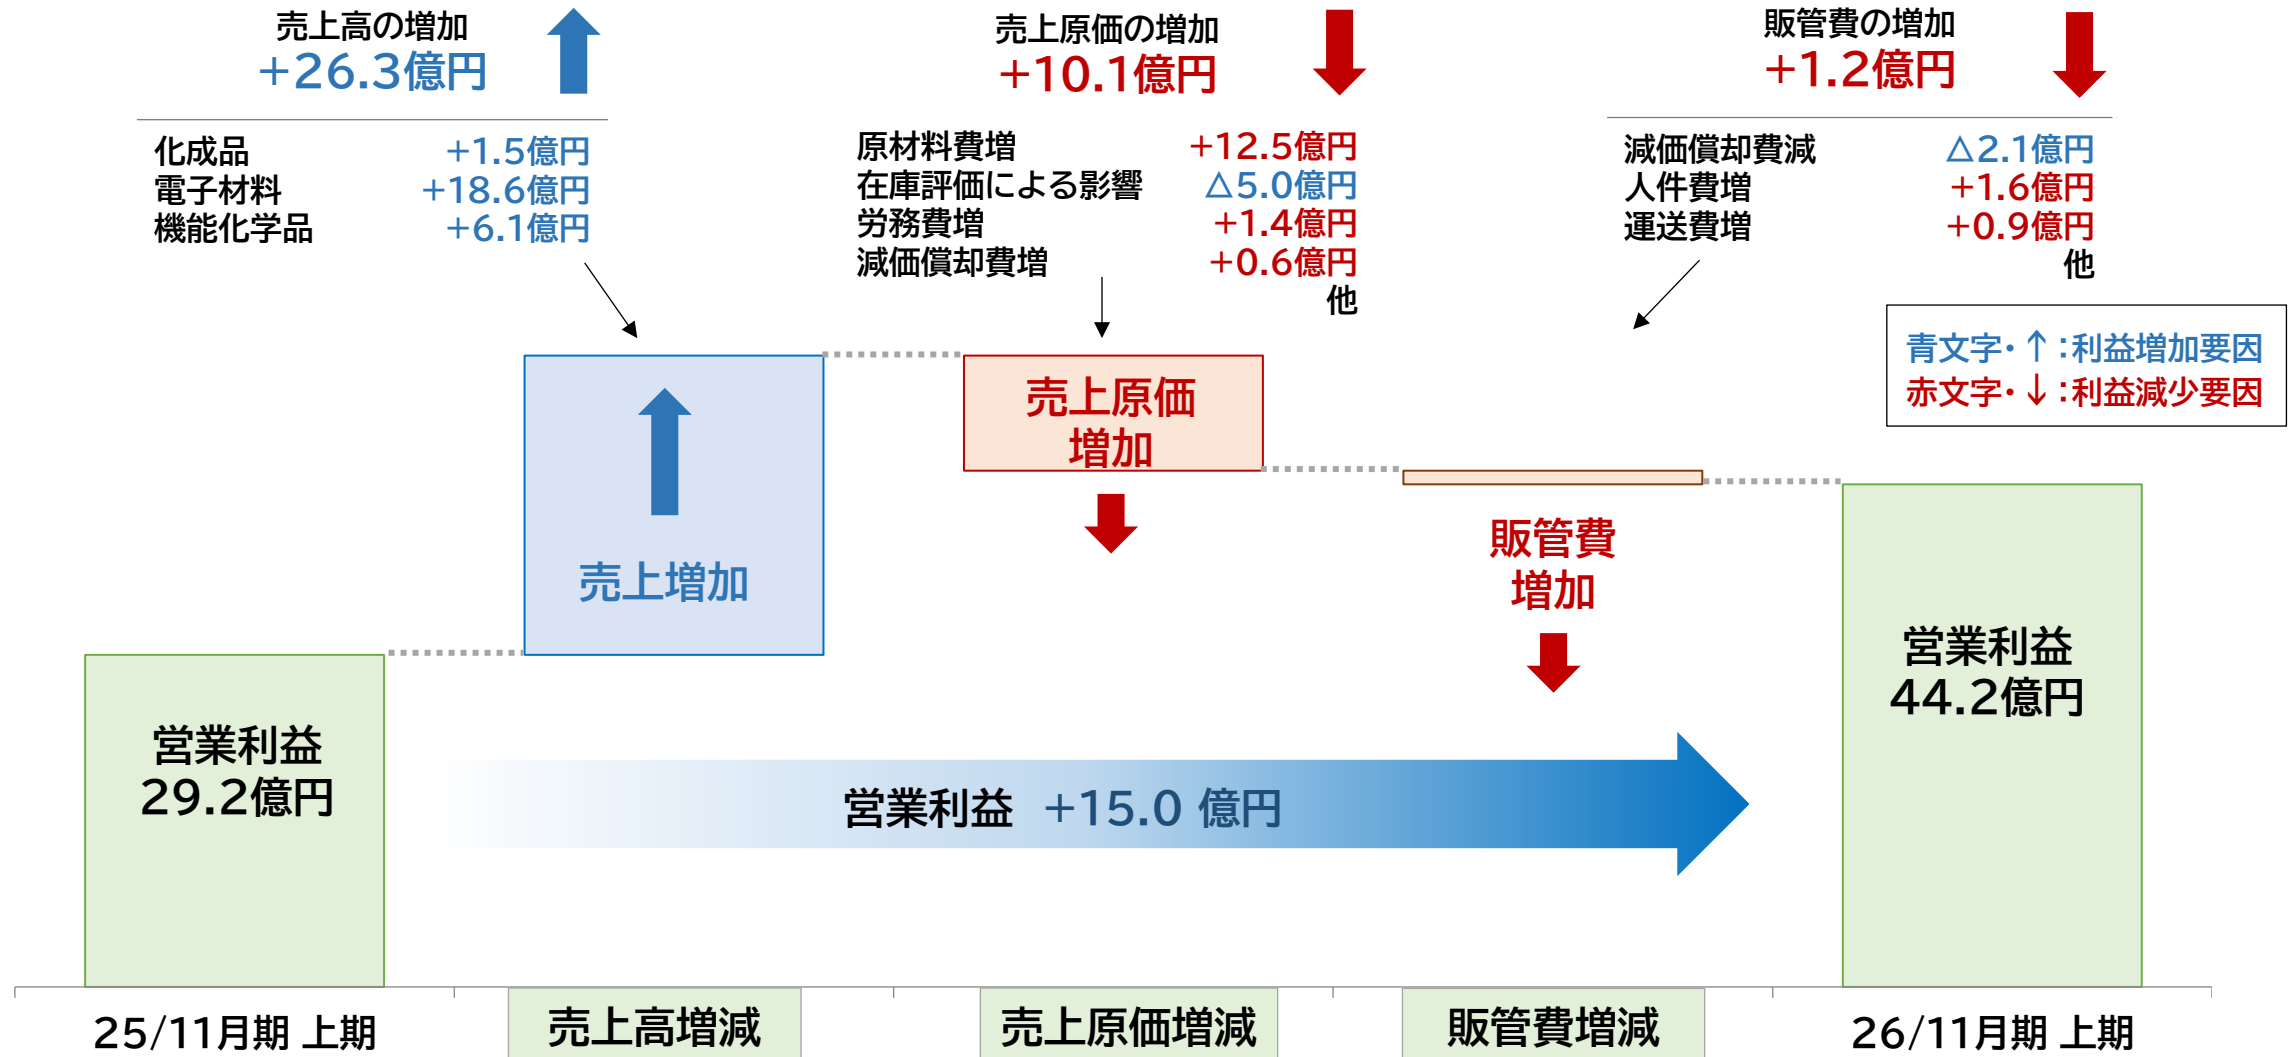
売上高の増加
+26.3億円

化成品 +1.5億円
電子材料 +18.6億円
機能化学品 +6.1億円

売上原価の増加
+10.1億円

原材料費増 +12.5億円
在庫評価による影響 △5.0億円
労務費増 +1.4億円
減価償却費増 +0.6億円
他

販管費の増加
+1.2億円

減価償却費減 △2.1億円
人件費増 +1.6億円
運送費増 +0.9億円
他

青文字・↑：利益増加要因
赤文字・↓：利益減少要因

売上増加

売上原価
増加

販管費
増加

営業利益
29.2億円

営業利益 +15.0 億円

営業利益
44.2億円

25/11月期 上期

売上高増減

売上原価増減

販管費増減

26/11月期 上期